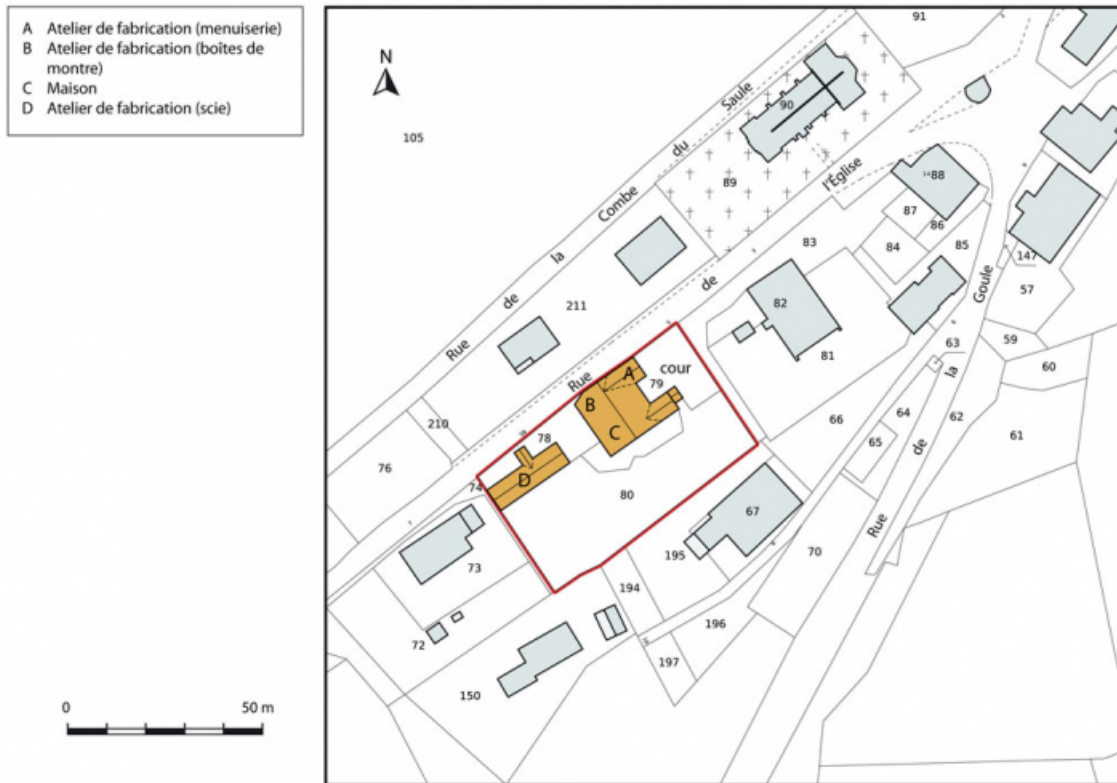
A Atelier de fabrication (menuiserie)
B Atelier de fabrication (boîtes de montre)
C Maison
D Atelier de fabrication (scie)

0 50 m

N

91
90
105
Rue de la Combe du Saule
89
l'Église
88
87
86
84
85
83
147
57
211
82
Rue de l'Église
Goule
63
59
60
81
cour
A
79
B
C
66
64
62
61
210
78
65
76
D
74
80
Rue de la Goule
67
73
195
70
194
72
196
197
150